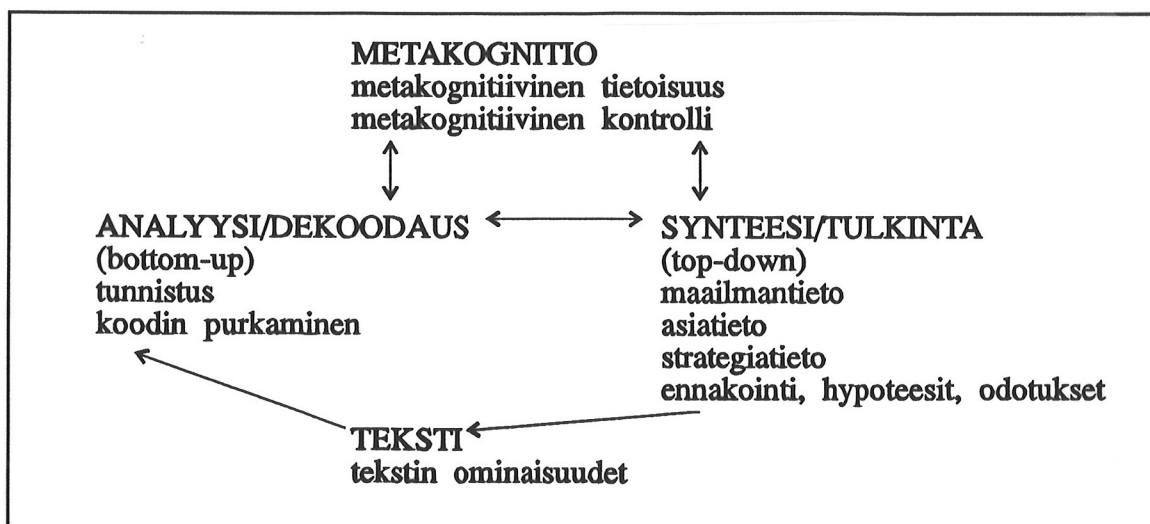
METAKOGNITIO
metakognitiivinen tietoisuus
metakognitiivinen kontrolli

ANALYYSI/DEKOODAUS
(bottom-up)
tunnistus
koodin purkaminen

SYNTEESI/TULKINTA
(top-down)
maailmantieto
asiatieto
strategiatieto
ennakointi, hypoteesit, odotukset

TEKSTI
tekstin ominaisuudet